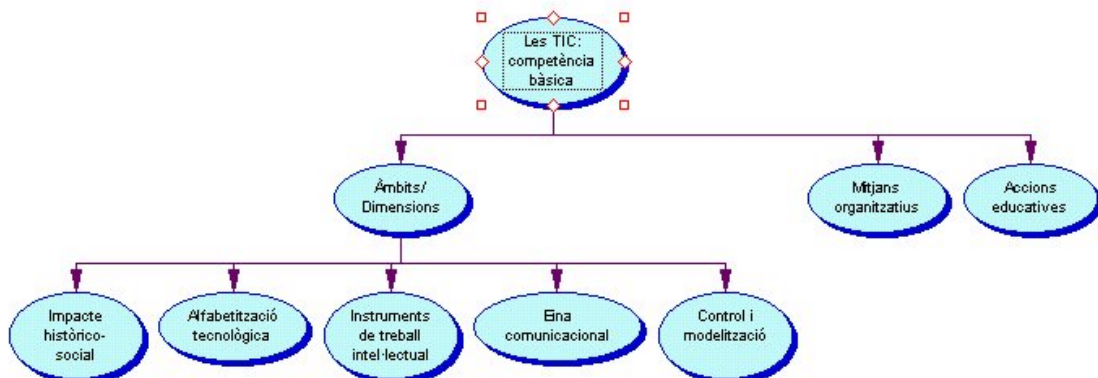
Les TIC: competència bàsica

Àmbits/ Dimensions

Mitjans organitzatius

Accions educatives

Impacte històrico-social

Alfabetització tecnològica

Instruments de treball intel·lectual

Eina comunicacional

Control i modelització